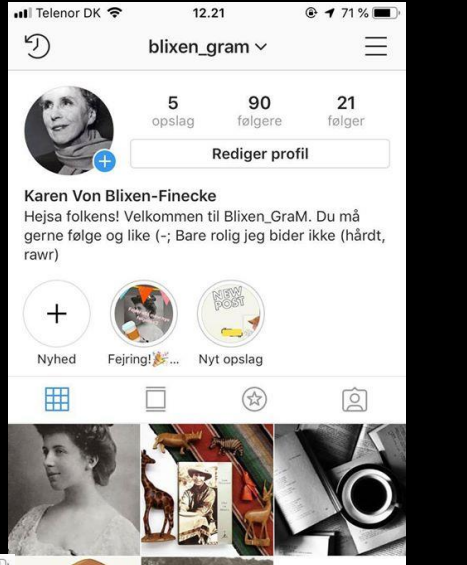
Telenor DK 12.21 71 %

blixen_gram

5 opslag
90 følgere
21 følger

Rediger profil

Karen Von Blixen-Finecke
Hejsa folkens! Velkommen til Blixen_GraM. Du må gerne følge og like (-; Bare rolig jeg bider ikke (hårdt, rawr)

+
Nyhed
Fejring!🎉...
NEW POST
Nyt opslag